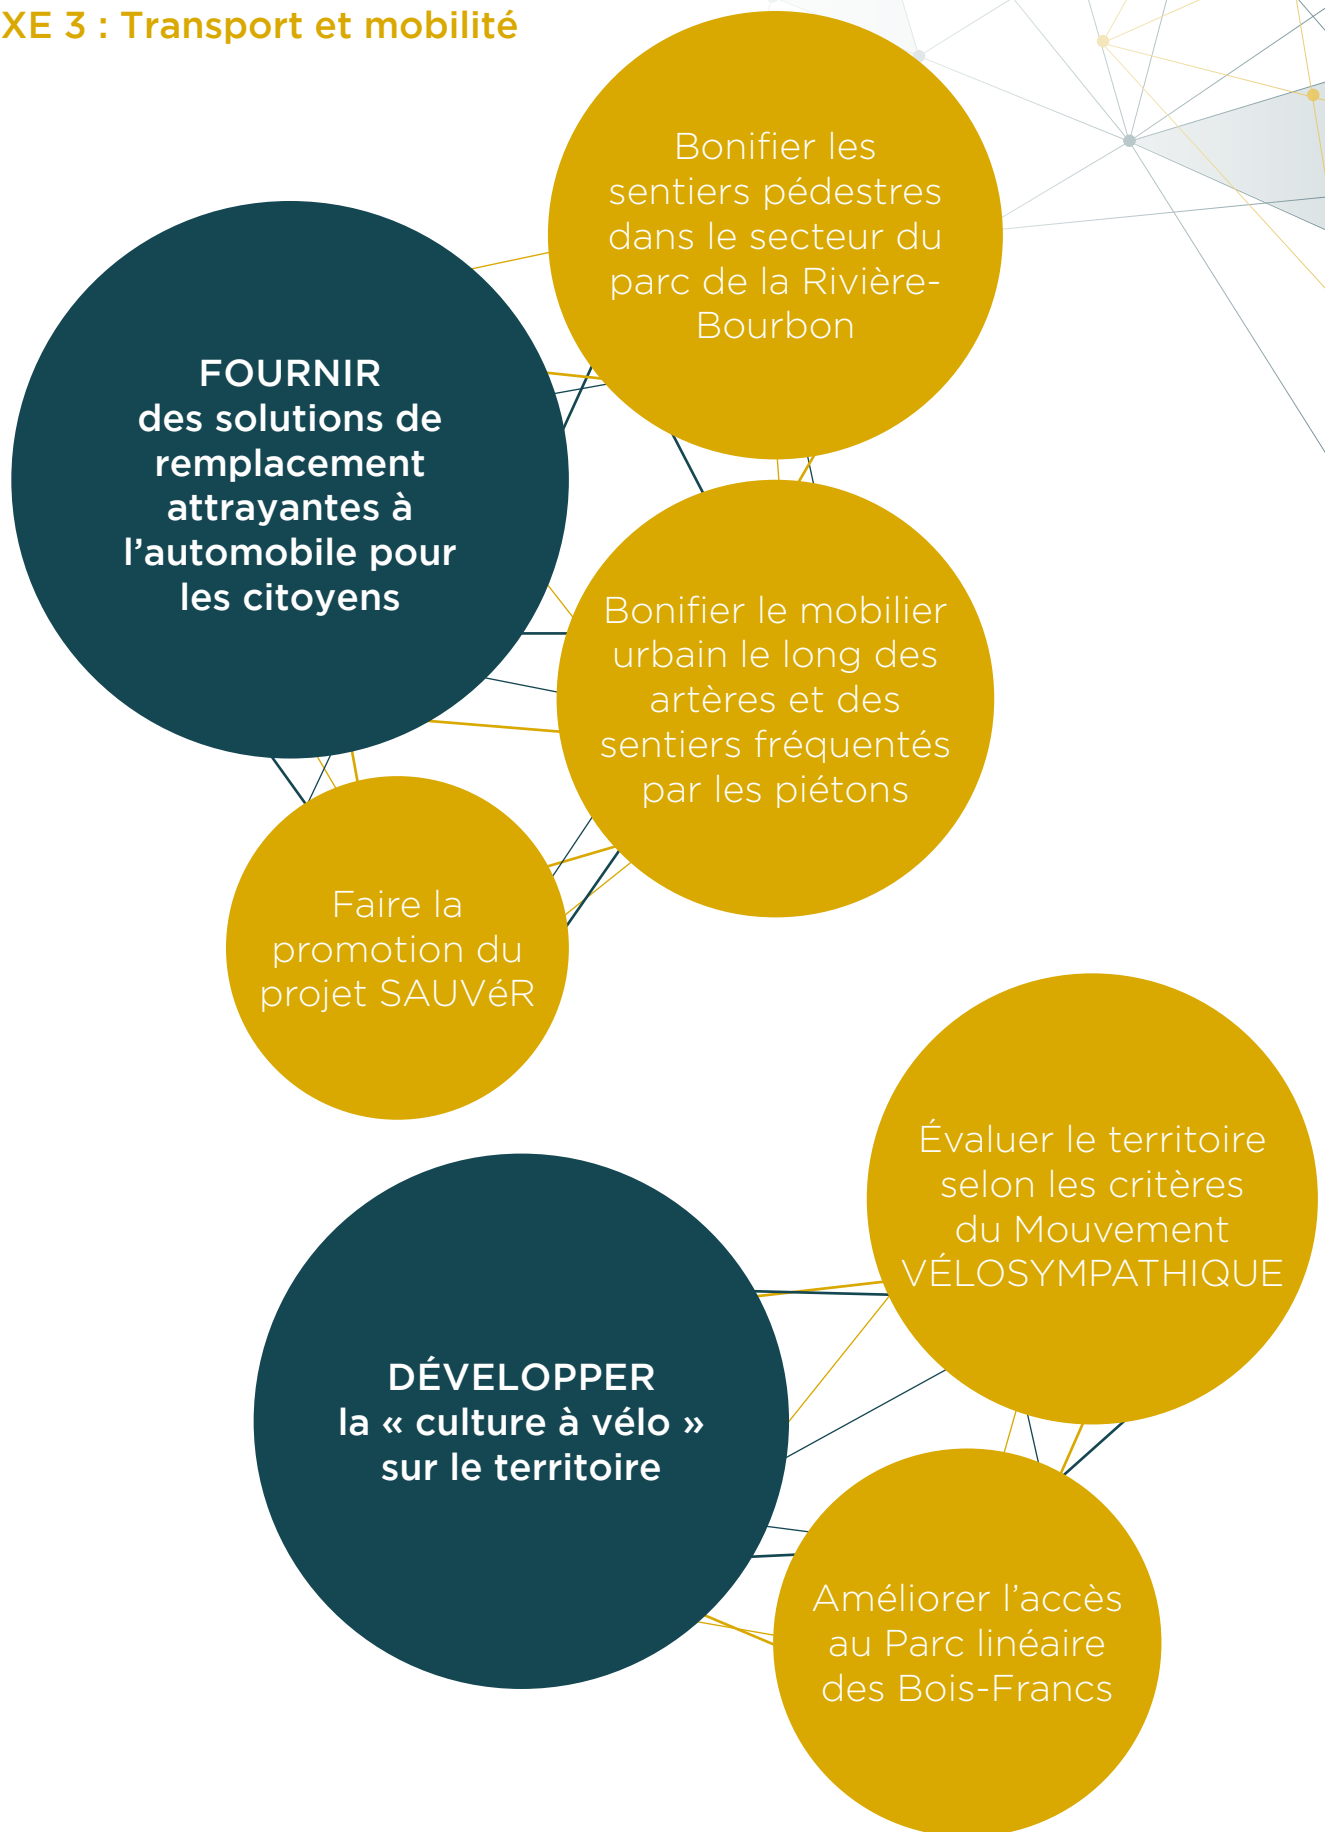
XE 3 : Transport et mobilité

FOURNIR des solutions de remplacement attrayantes à l'automobile pour les citoyens

Bonifier les sentiers pédestres dans le secteur du parc de la Rivière-Bourbon

Bonifier le mobilier urbain le long des artères et des sentiers fréquentés par les piétons

Faire la promotion du projet SAUVéR

DÉVELOPPER la « culture à vélo » sur le territoire

Évaluer le territoire selon les critères du Mouvement VÉLOSYMPATHIQUE

Améliorer l'accès au Parc linéaire des Bois-Francs